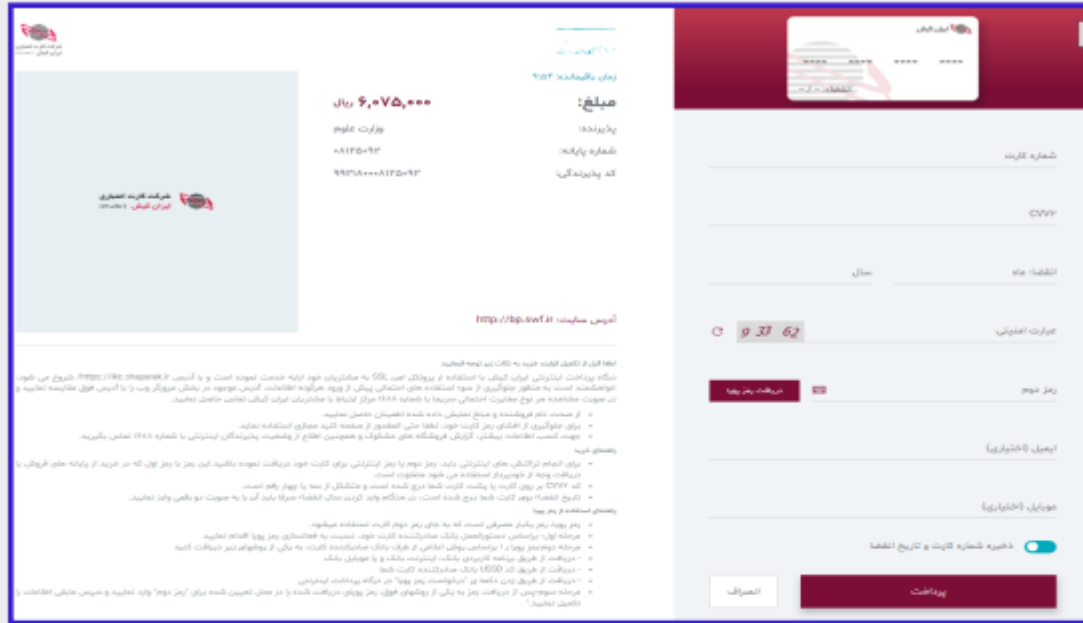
ایران کیش

---- ---- ---- ----

انقضا

شماره کارت

CVV2

انقضا: ماه

سال

عبارت امنیتی

9 37 62

رمز دوم

دریافت رمز پویا

ایمیل (اختیاری)

موبایل (اختیاری)

ذخیره شماره کارت و تاریخ انقضا

پرداخت

انصراف

شرکت کارت اعتباری ایران کیش

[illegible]

زمان باقیمانده: ۹:۵۴

مبلغ: ۶,۰۷۵,۰۰۰ ریال

پذیرنده: وزارت علوم

شماره پایانه: ۰۸۱۴۵۰۹۳

کد پذیرندگی: ۹۹۳۱۸۰۰۰۸۱۴۵۰۹۳

شرکت کارت اعتباری ایران کیش

آدرس سایت: http://bp.swf.ir

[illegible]